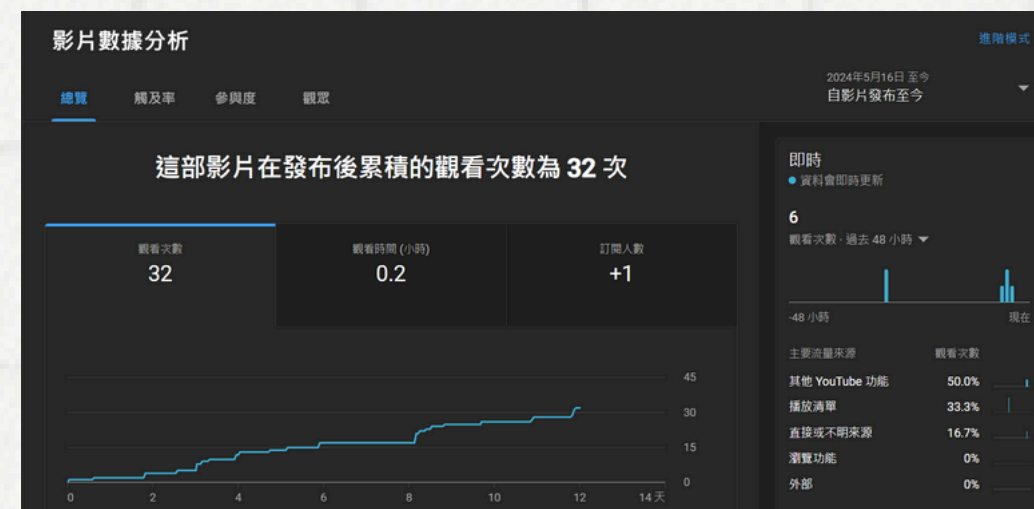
影片數據分析

進階模式

總覽　觸及率　參與度　觀眾

2024年5月16日 至今
自影片發布至今

這部影片在發布後累積的觀看次數為 32 次

| 觀看次數 | 觀看時間 (小時) | 訂閱人數 |
|---|---|---|
| 32 | 0.2 | +1 |

45
30
15
0

0　2　4　6　8　10　12　14天

即時
● 資料會即時更新

6
觀看次數 · 過去 48 小時

-48 小時　現在

主要流量來源　觀看次數

| 其他 YouTube 功能 | 50.0% |
|---|---|
| 播放清單 | 33.3% |
| 直接或不明來源 | 16.7% |
| 瀏覽功能 | 0% |
| 外部 | 0% |